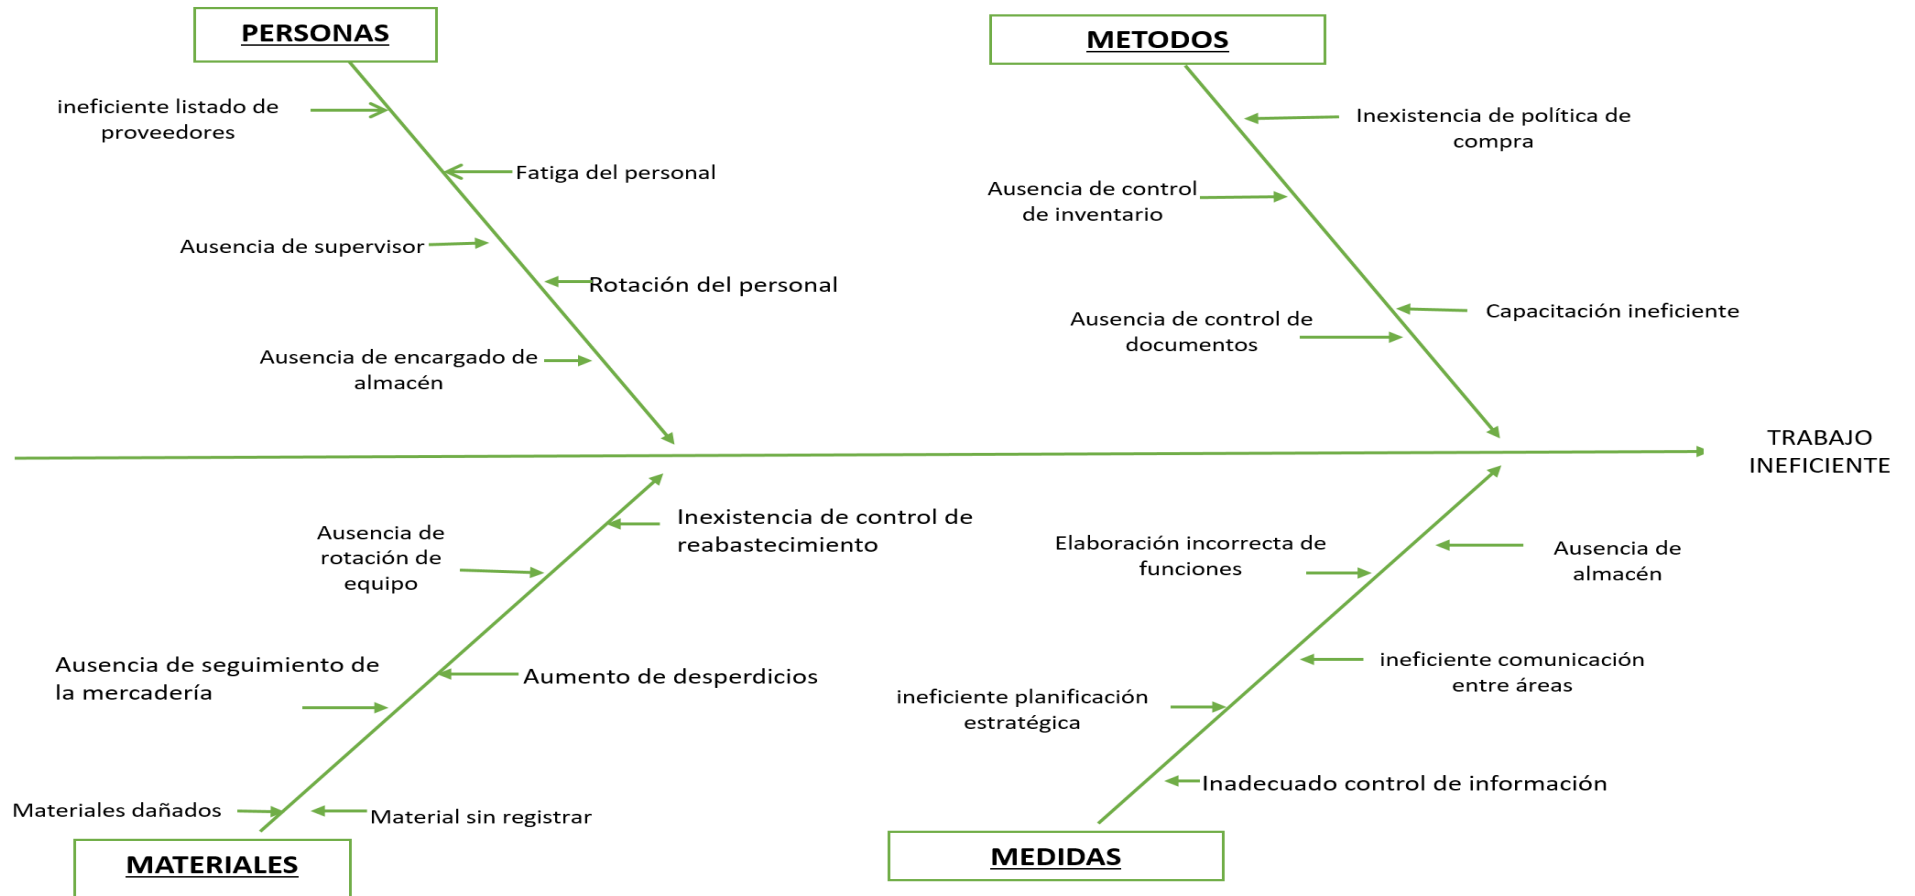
PERSONAS

ineficiente listado de proveedores

Fatiga del personal

Ausencia de supervisor

Rotación del personal

Ausencia de encargado de almacén

METODOS

Inexistencia de política de compra

Ausencia de control de inventario

Capacitación ineficiente

Ausencia de control de documentos

TRABAJO INEFICIENTE

Ausencia de rotación de equipo

Inexistencia de control de reabastecimiento

Ausencia de seguimiento de la mercadería

Aumento de desperdicios

Materiales dañados

Material sin registrar

MATERIALES

Elaboración incorrecta de funciones

Ausencia de almacén

ineficiente comunicación entre áreas

ineficiente planificación estratégica

Inadecuado control de información

MEDIDAS